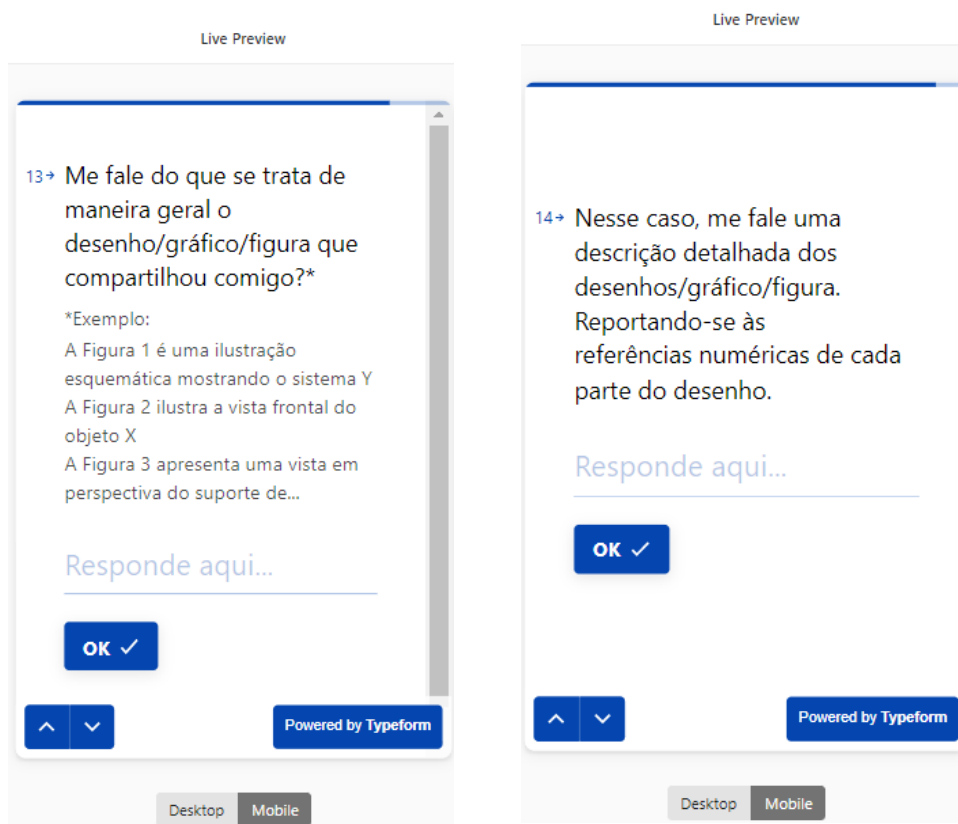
Live Preview

13→ Me fale do que se trata de maneira geral o desenho/gráfico/figura que compartilhou comigo?*

*Exemplo:
A Figura 1 é uma ilustração esquemática mostrando o sistema Y
A Figura 2 ilustra a vista frontal do objeto X
A Figura 3 apresenta uma vista em perspectiva do suporte de...

Responde aqui...

OK ✓

Powered by Typeform

Desktop Mobile

Live Preview

14→ Nesse caso, me fale uma descrição detalhada dos desenhos/gráfico/figura. Reportando-se às referências numéricas de cada parte do desenho.

Responde aqui...

OK ✓

Powered by Typeform

Desktop Mobile